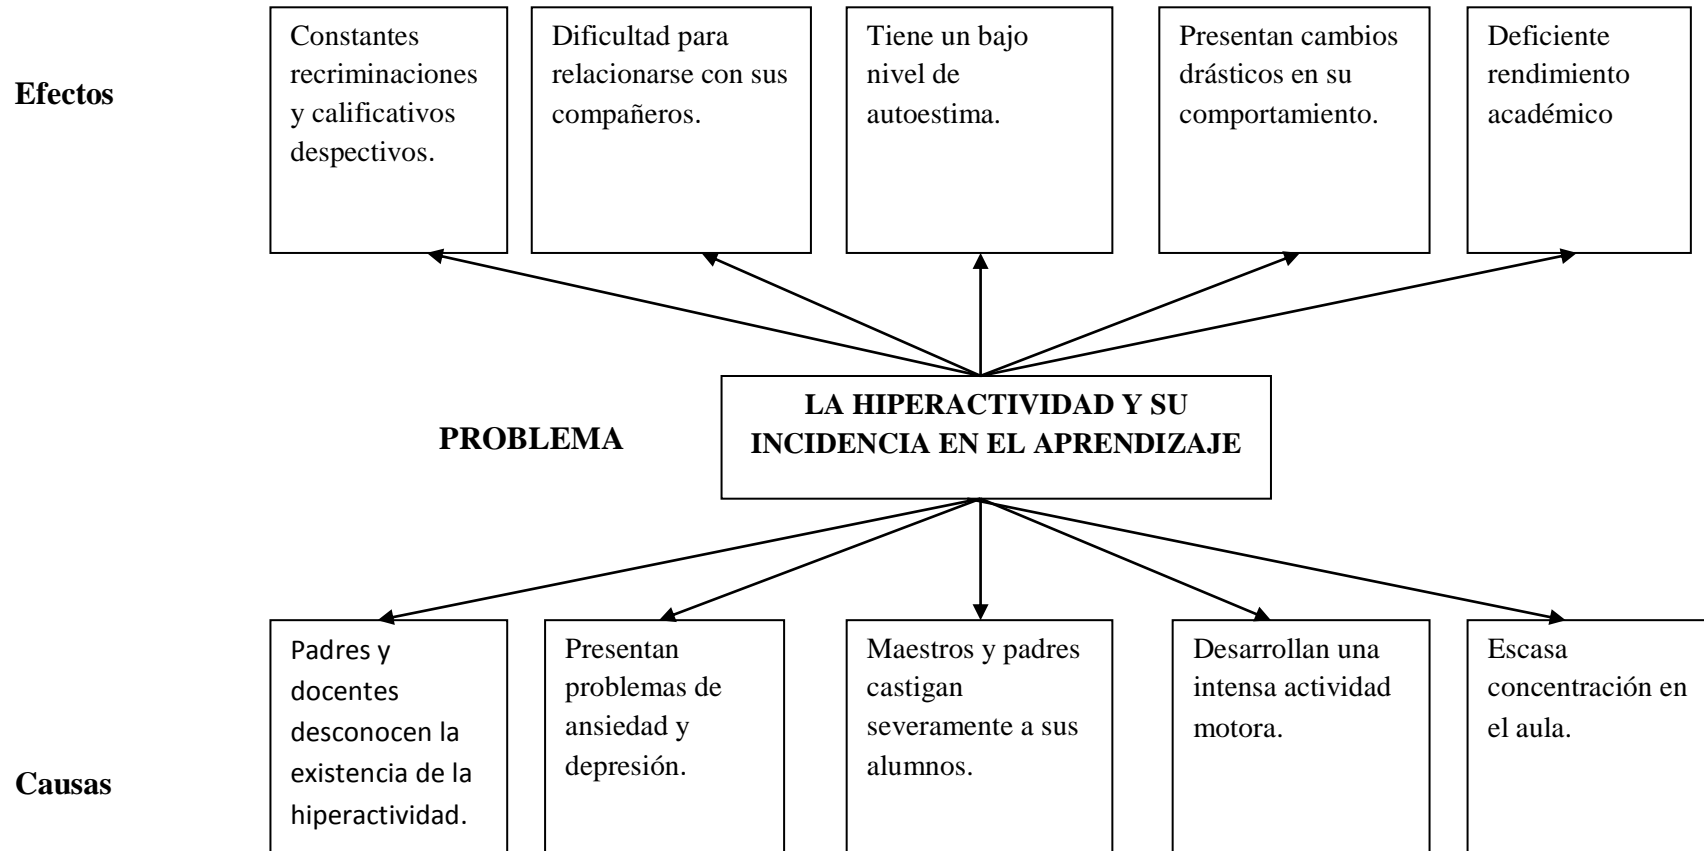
Efectos

Constantes recriminaciones y calificativos despectivos.

Dificultad para relacionarse con sus compañeros.

Tiene un bajo nivel de autoestima.

Presentan cambios drásticos en su comportamiento.

Deficiente rendimiento académico

PROBLEMA

LA HIPERACTIVIDAD Y SU INCIDENCIA EN EL APRENDIZAJE

Causas

Padres y docentes desconocen la existencia de la hiperactividad.

Presentan problemas de ansiedad y depresión.

Maestros y padres castigan severamente a sus alumnos.

Desarrollan una intensa actividad motora.

Escasa concentración en el aula.